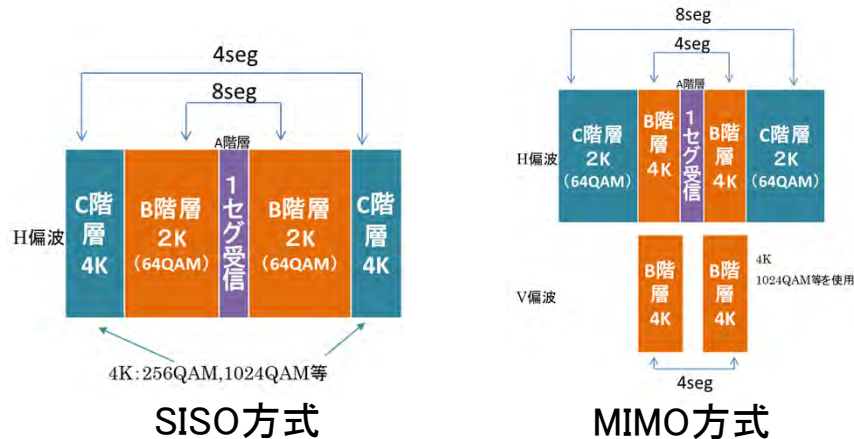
4seg

8seg

A階層

H偏波

C階層
4K

B階層
2K
（64QAM）

1セグ受信

B階層
2K
（64QAM）

C階層
4K

4K：256QAM,1024QAM等

SISO方式

8seg

4seg

A階層

H偏波

C階層
2K
（64QAM）

B階層
4K

1セグ受信

B階層
4K

C階層
2K
（64QAM）

V偏波

B階層
4K

B階層
4K

4K
1024QAM等を使用

4seg

MIMO方式